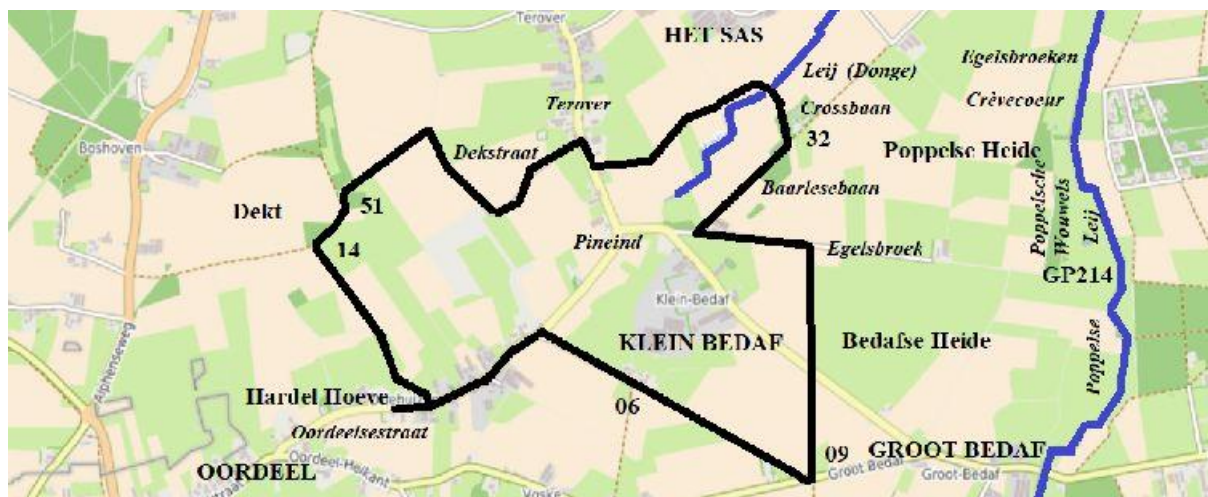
Terover
HET SAS
Leij (Donge)
Egelsbroeken
Crèvecoeur
Crossbaan
Terover
32
Poppelse Heide
Boshoven
Dekstraat
Baarlesebaan
Poppelsche Wouwels
Leij
Dekt
51
14
Pineind
Egelsbroek
GP214
Klein-Bedaf
KLEIN BEDAF
Bedafse Heide
Alphenseweg
Poppelse
Hardel Hoeve
06
Oordeelsestraat
09
GROOT BEDAF
OORDEEL
Oordeel-Heikant
Groot Bedaf
Groot-Bedaf
Voske